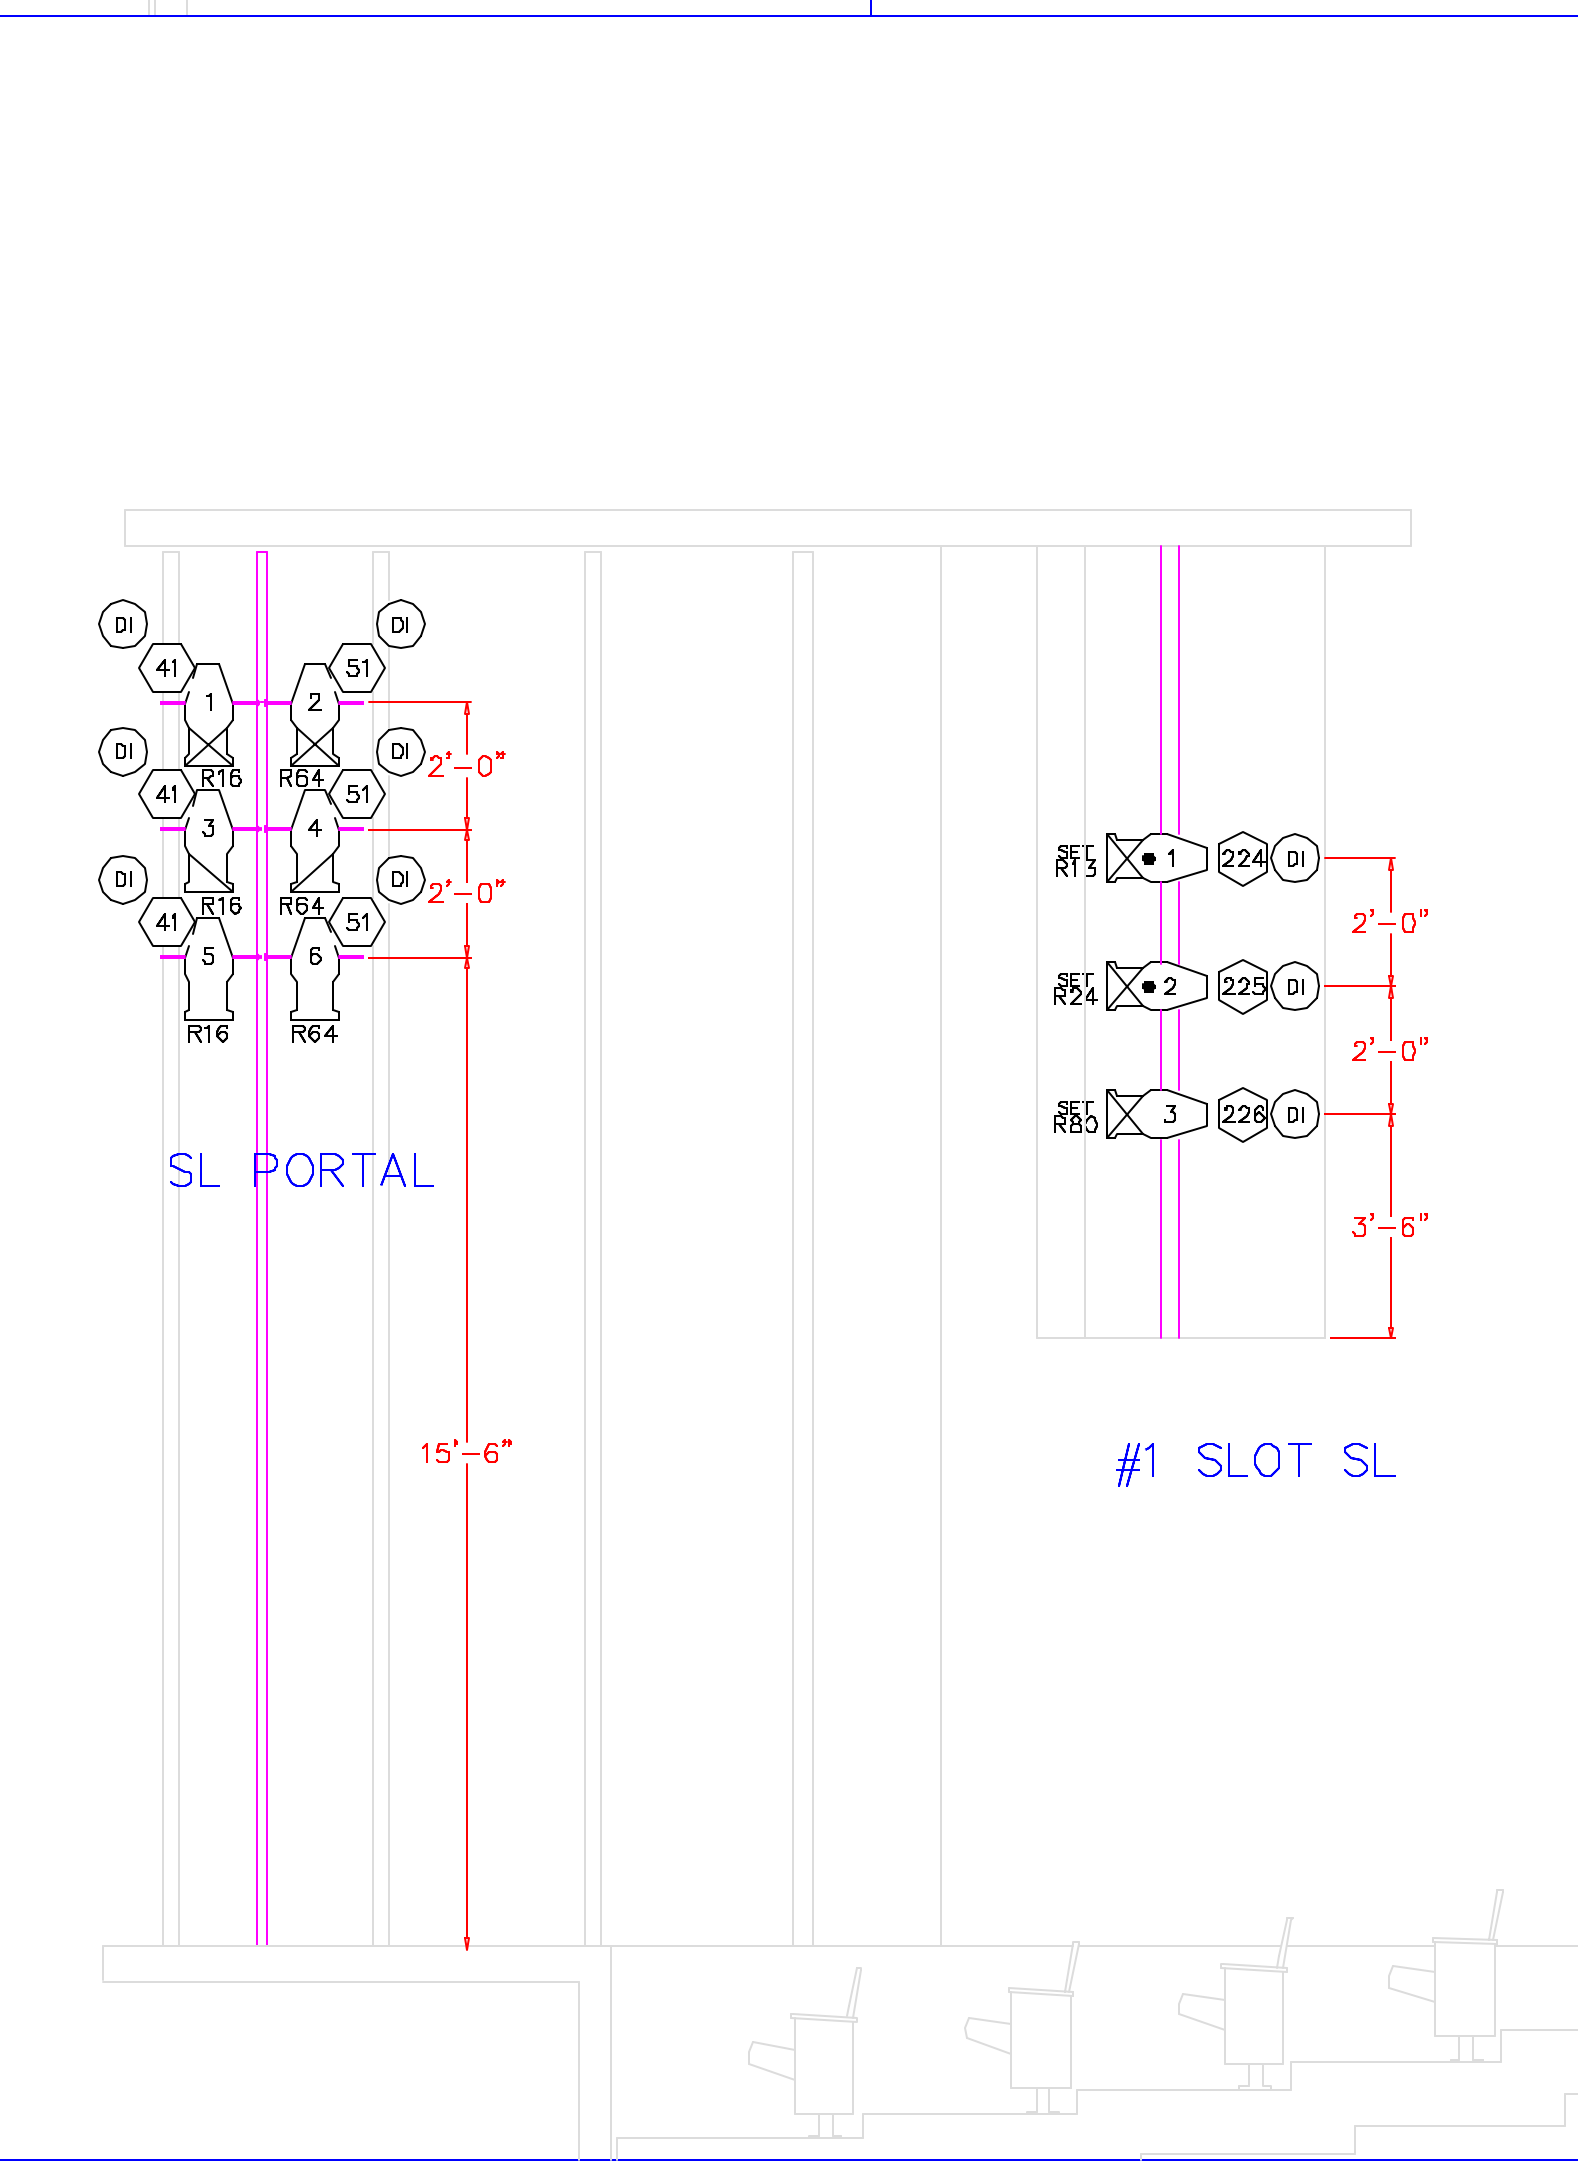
DI

41

1

R16

DI

51

2

R64

DI

41

3

R16

DI

51

4

R64

DI

41

5

R16

DI

51

6

R64

2'–0"

2'–0"

15'–6"

SL PORTAL

SET R13

1

224

DI

SET R24

2

225

DI

SET R80

3

226

DI

2'–0"

2'–0"

3'–6"

#1 SLOT SL